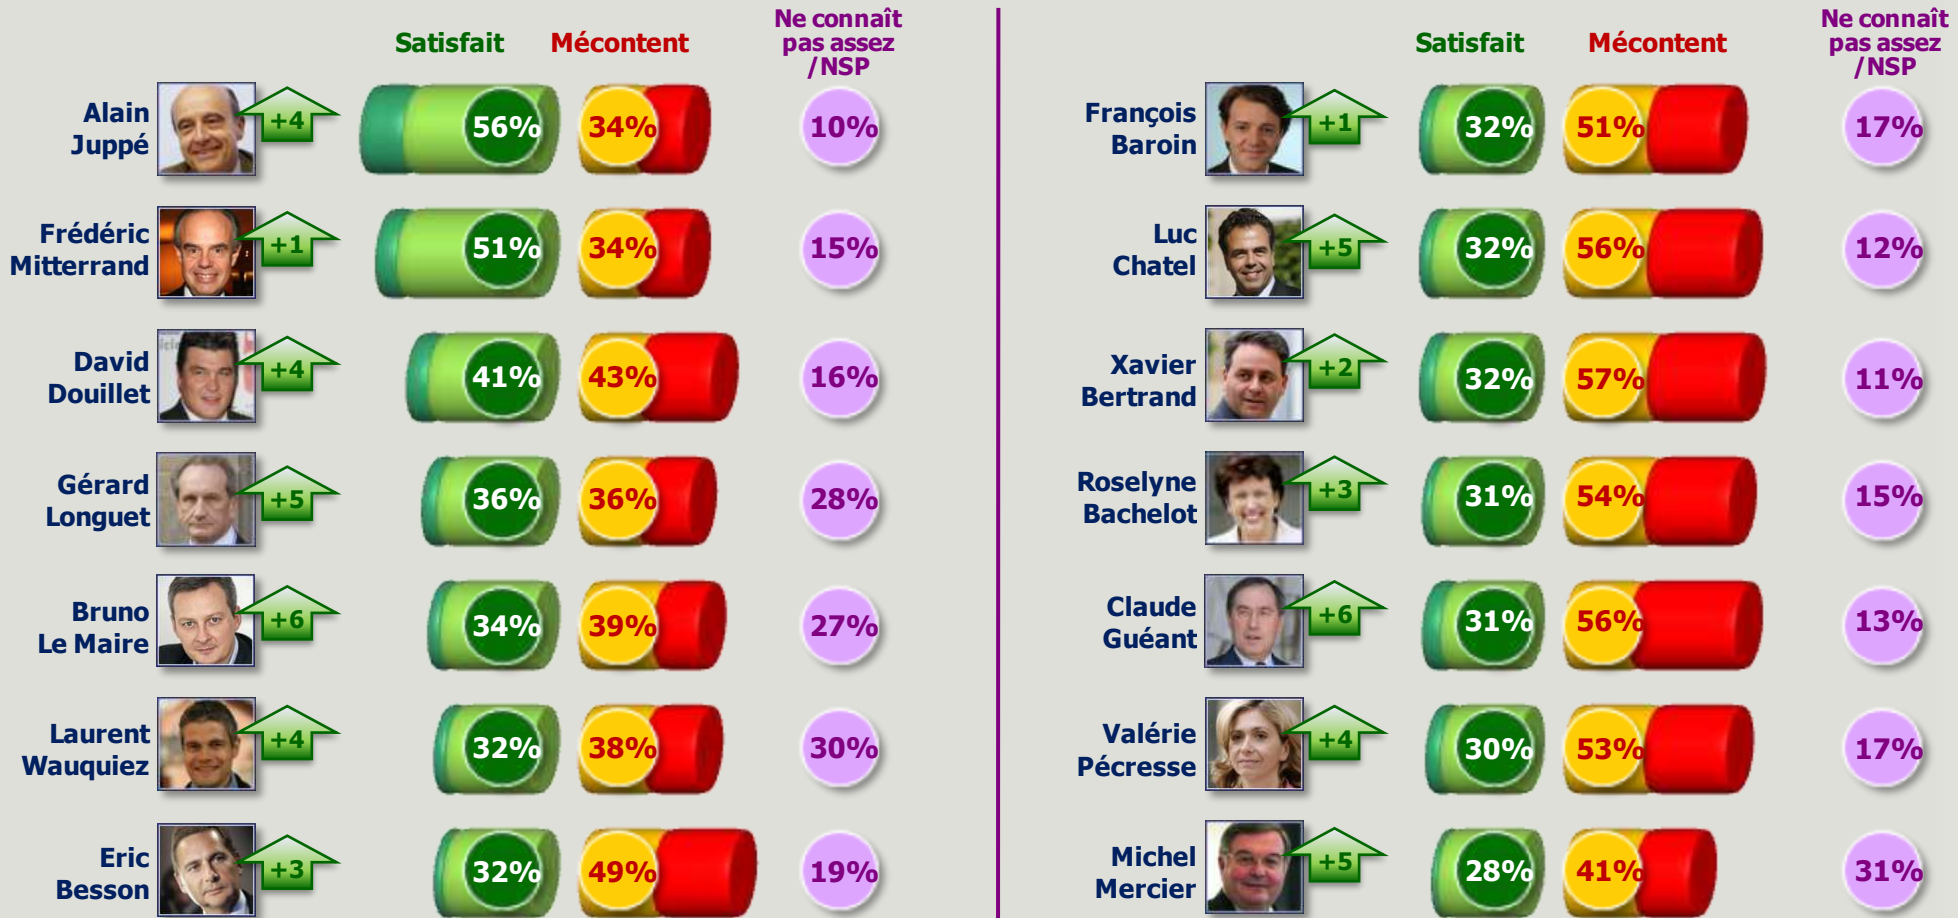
| | | Satisfait | Mécontent | Ne connaît pas assez /NSP |
|---|---|---|---|---|
| Alain Juppé | +4 | 56% | 34% | 10% |
| Frédéric Mitterrand | +1 | 51% | 34% | 15% |
| David Douillet | +4 | 41% | 43% | 16% |
| Gérard Longuet | +5 | 36% | 36% | 28% |
| Bruno Le Maire | +6 | 34% | 39% | 27% |
| Laurent Wauquiez | +4 | 32% | 38% | 30% |
| Eric Besson | +3 | 32% | 49% | 19% |

| | | Satisfait | Mécontent | Ne connaît pas assez /NSP |
|---|---|---|---|---|
| François Baroin | +1 | 32% | 51% | 17% |
| Luc Chatel | +5 | 32% | 56% | 12% |
| Xavier Bertrand | +2 | 32% | 57% | 11% |
| Roselyne Bachelot | +3 | 31% | 54% | 15% |
| Claude Guéant | +6 | 31% | 56% | 13% |
| Valérie Pécresse | +4 | 30% | 53% | 17% |
| Michel Mercier | +5 | 28% | 41% | 31% |